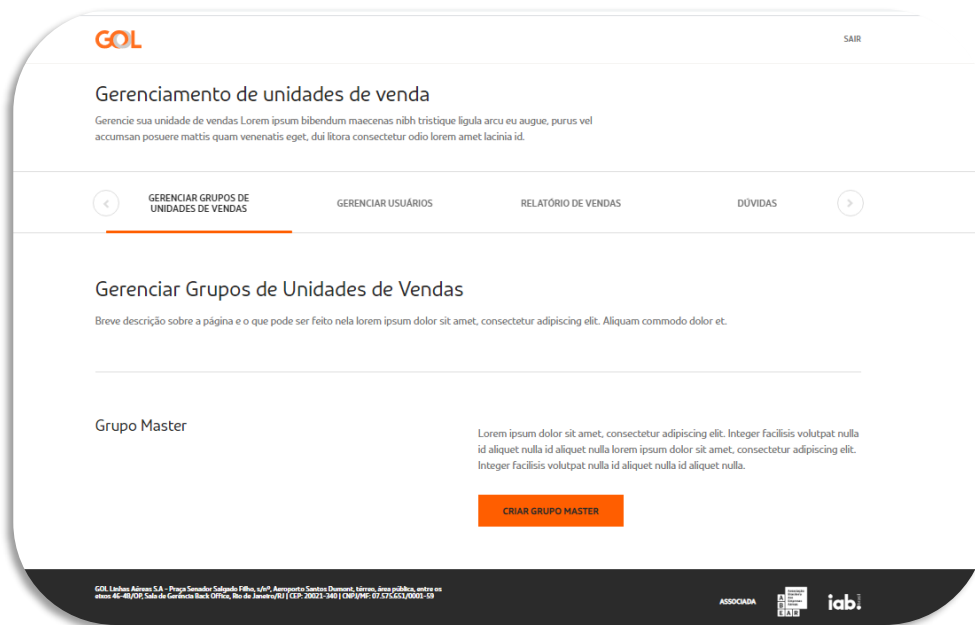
GOL

SAIR

Gerenciamento de unidades de venda

Gerencie sua unidade de vendas Lorem ipsum bibendum maecenas nibh tristique ligula arcu eu augue, purus vel accumsan posuere mattis quam venenatis eget, dui litora consectetur odio lorem amet lacinia id.

GERENCIAR GRUPOS DE UNIDADES DE VENDAS

GERENCIAR USUÁRIOS

RELATÓRIO DE VENDAS

DÚVIDAS

Gerenciar Grupos de Unidades de Vendas

Breve descrição sobre a página e o que pode ser feito nela lorem ipsum dolor sit amet, consectetur adipiscing elit. Aliquam commodo dolor et.

Grupo Master

Lorem ipsum dolor sit amet, consectetur adipiscing elit. Integer facilisis volutpat nulla id aliquet nulla id aliquet nulla lorem ipsum dolor sit amet, consectetur adipiscing elit. Integer facilisis volutpat nulla id aliquet nulla id aliquet nulla.

CRIAR GRUPO MASTER

GOL Linhas Aéreas S.A. - Praça Senador Salgado Filho, s/nº, Aeroporto Santos Dumont, térreo, área pública, entre os eixos 46-48/OP, Sala de Gerência Back Office, Rio de Janeiro/RJ | CEP: 20021-340 | CNPJ/MF: 07.575.651/0001-59

ASSOCIADA

ABEAR

iab.